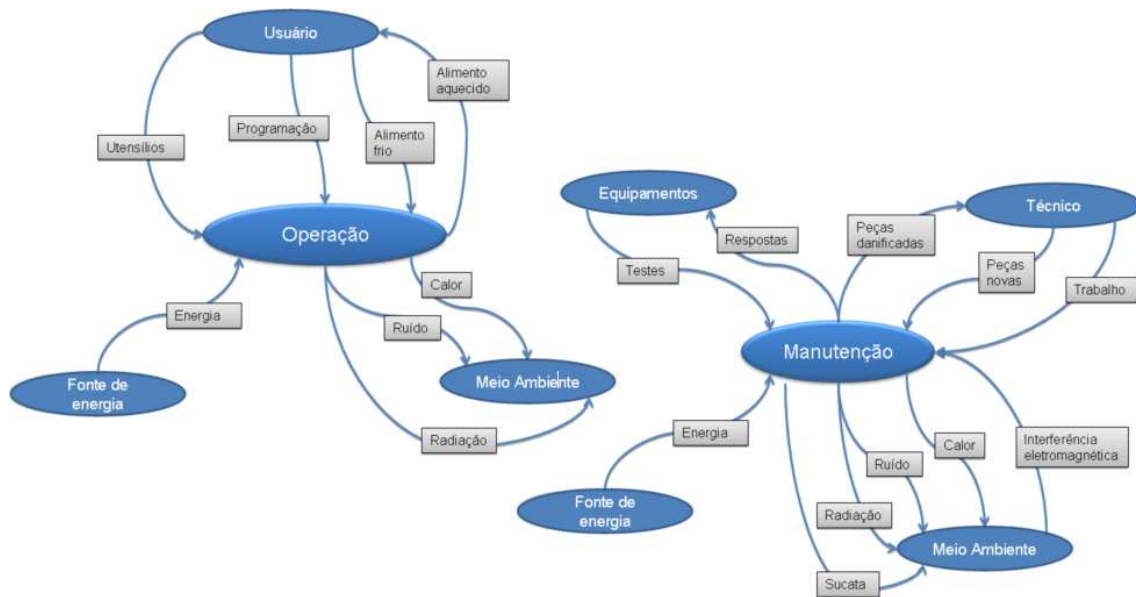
Usuário

Alimento aquecido

Utensílios

Programação

Alimento frio

Operação

Energia

Calor

Ruído

Fonte de energia

Meio Ambiente

Radiação

Equipamentos

Respostas

Peças danificadas

Técnico

Testes

Peças novas

Trabalho

Manutenção

Energia

Calor

Interferência eletromagnética

Ruído

Fonte de energia

Radiação

Meio Ambiente

Sucata